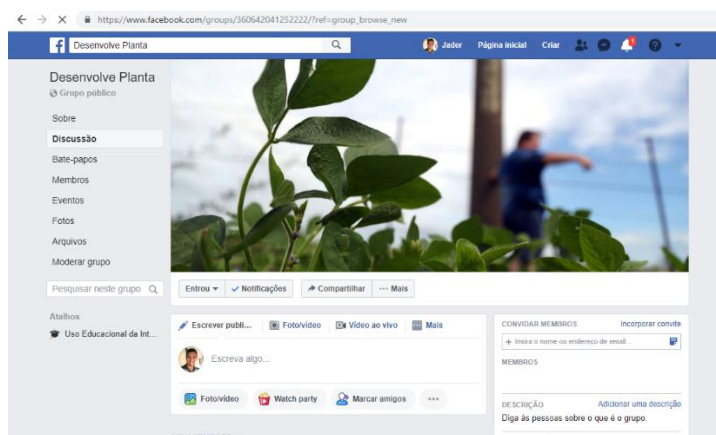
https://www.facebook.com/groups/360642041252222/?ref=group_browse_new

Desenvolve Planta

Jader Página inicial Criar

Desenvolve Planta
Grupo público

Sobre
Discussão
Bate-papos
Membros
Eventos
Fotos
Arquivos
Moderar grupo

Pesquisar neste grupo

Atalhos
Uso Educacional da Int...

Entrou ▾ ✓ Notificações Compartilhar ··· Mais

Escrever publi... Foto/vídeo Vídeo ao vivo Mais

Escreva algo...

Foto/vídeo Watch party Marcar amigos ···

CONVIDAR MEMBROS Incorporar convite
+ Insira o nome ou endereço de email...

MEMBROS

DESCRIÇÃO Adicionar uma descrição
Diga às pessoas sobre o que é o grupo.